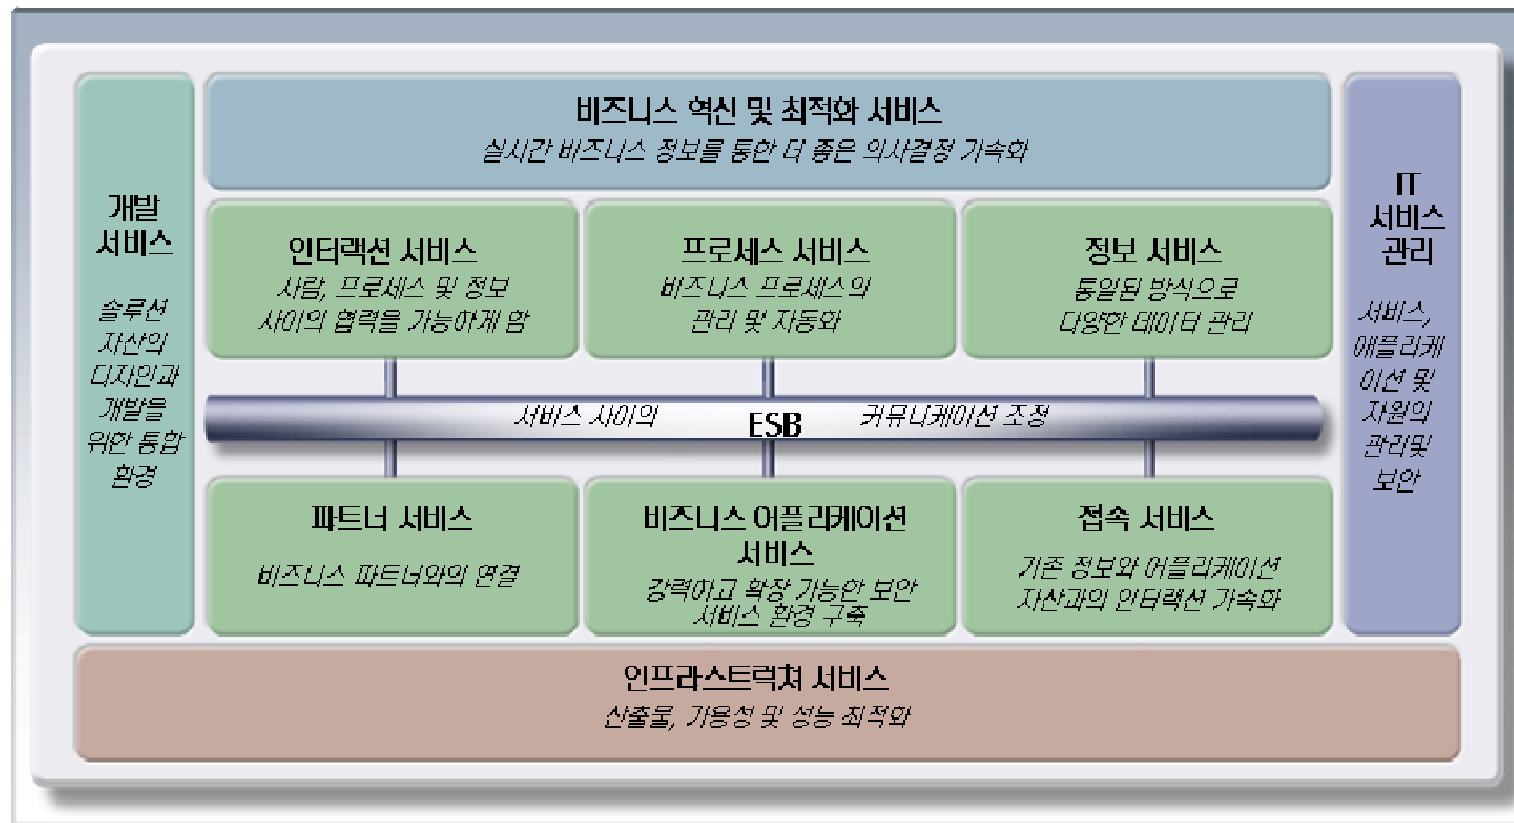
개발 서비스

솔루션 자산의 디자인과 개발을 위한 통합 환경

비즈니스 혁신 및 최적화 서비스
실시간 비즈니스 정보를 통한 더 좋은 의사결정 가속화

IT 서비스 관리

서비스, 애플리케이션 및 자원의 관리및 보안

인터랙션 서비스
사람, 프로세스 및 정보 사이의 협력을 가능하게 함

프로세스 서비스
비즈니스 프로세스의 관리 및 자동화

정보 서비스
통일된 방식으로 다양한 데이터 관리

서비스 사이의 ESB 커뮤니케이션 조정

파트너 서비스
비즈니스 파트너와의 연결

비즈니스 어플리케이션 서비스
강력하고 확장 가능한 보안 서비스 환경 구축

접속 서비스
기존 정보와 어플리케이션 자산과의 인터랙션 가속화

인프라스트럭쳐 서비스
산출물, 가용성 및 성능 최적화